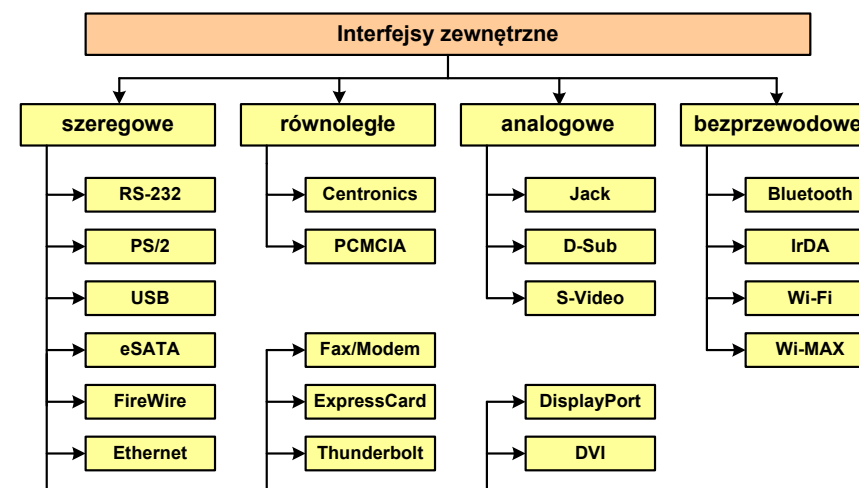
Interfejsy zewnętrzne

szeregowe

RS-232

PS/2

USB

eSATA

FireWire

Ethernet

równoległe

Centronics

PCMCIA

Fax/Modem

ExpressCard

Thunderbolt

analogowe

Jack

D-Sub

S-Video

DisplayPort

DVI

bezprzewodowe

Bluetooth

IrDA

Wi-Fi

Wi-MAX